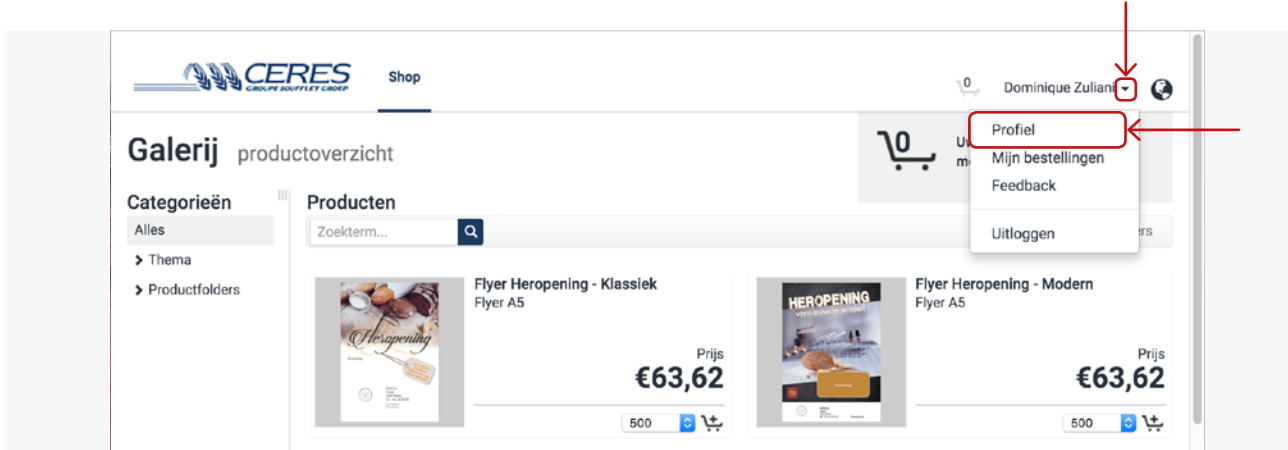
CERES
GROUPE SOUFFLET GROEP

Shop

0

Dominique Zuliani

Galerij productoverzicht

0

U
m

Profiel
Mijn bestellingen
Feedback

Uitloggen

Categorieën

Alles

Thema

Productfolders

Producten

Zoekterm...

rs

Heropening

Flyer Heropening - Klassiek
Flyer A5

Prijs
€63,62

500

HEROPENING

Flyer Heropening - Modern
Flyer A5

Prijs
€63,62

500